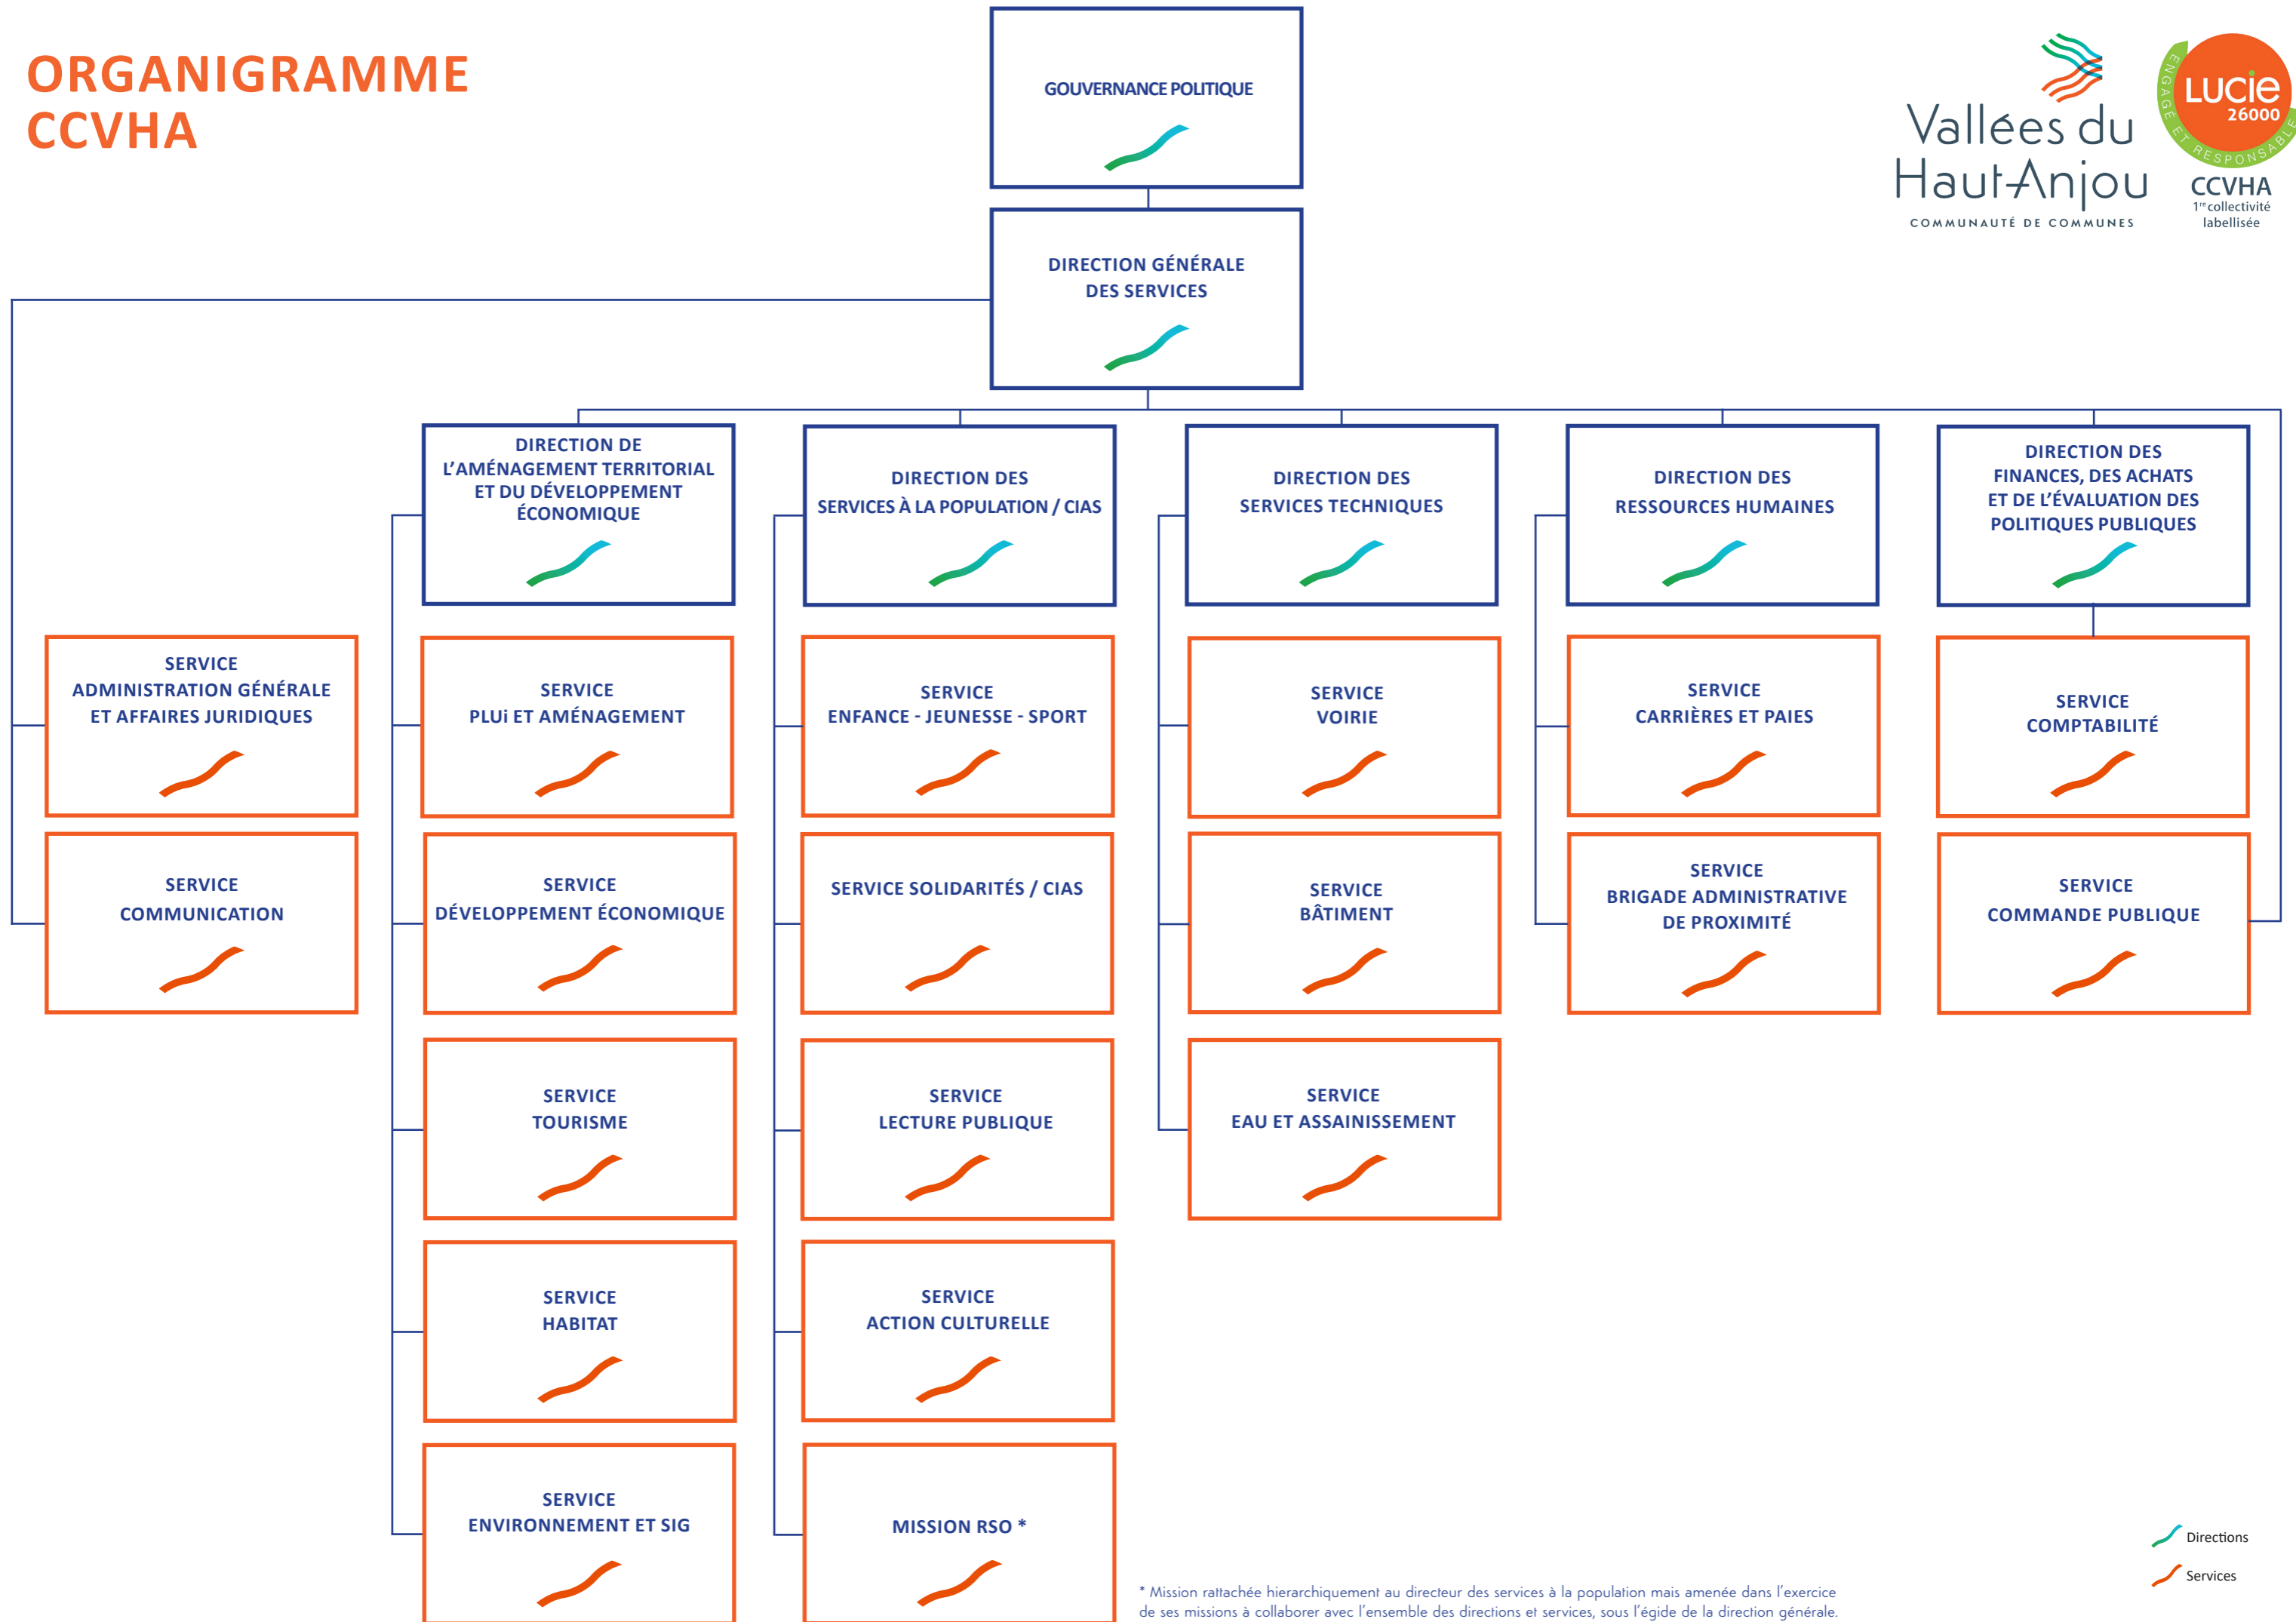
ORGANIGRAMME CCVHA

GOUVERNANCE POLITIQUE

Vallées du Haut-Anjou
COMMUNAUTÉ DE COMMUNES

ENGAGÉ ET RESPONSABLE
LUCIE 26000
CCVHA
1re collectivité labellisée

DIRECTION GÉNÉRALE DES SERVICES

DIRECTION DE L'AMÉNAGEMENT TERRITORIAL ET DU DÉVELOPPEMENT ÉCONOMIQUE

DIRECTION DES SERVICES À LA POPULATION / CIAS

DIRECTION DES SERVICES TECHNIQUES

DIRECTION DES RESSOURCES HUMAINES

DIRECTION DES FINANCES, DES ACHATS ET DE L'ÉVALUATION DES POLITIQUES PUBLIQUES

SERVICE ADMINISTRATION GÉNÉRALE ET AFFAIRES JURIDIQUES

SERVICE COMMUNICATION

SERVICE PLUi ET AMÉNAGEMENT

SERVICE DÉVELOPPEMENT ÉCONOMIQUE

SERVICE TOURISME

SERVICE HABITAT

SERVICE ENVIRONNEMENT ET SIG

SERVICE ENFANCE - JEUNESSE - SPORT

SERVICE SOLIDARITÉS / CIAS

SERVICE LECTURE PUBLIQUE

SERVICE ACTION CULTURELLE

MISSION RSO *

SERVICE VOIRIE

SERVICE BÂTIMENT

SERVICE EAU ET ASSAINISSEMENT

SERVICE CARRIÈRES ET PAIES

SERVICE BRIGADE ADMINISTRATIVE DE PROXIMITÉ

SERVICE COMPTABILITÉ

SERVICE COMMANDE PUBLIQUE

Directions
Services

* Mission rattachée hierarchiquement au directeur des services à la population mais amenée dans l'exercice de ses missions à collaborer avec l'ensemble des directions et services, sous l'égide de la direction générale.